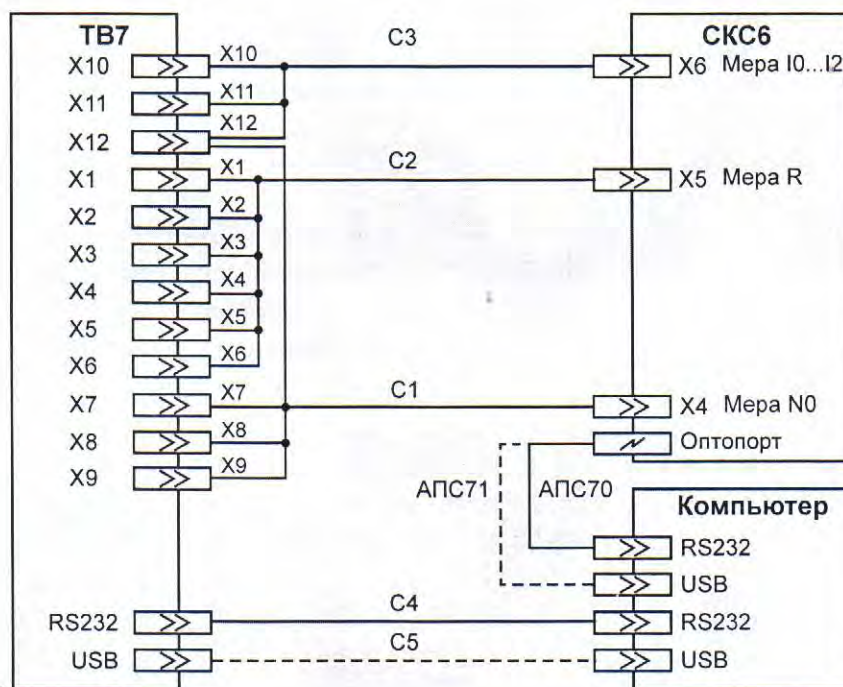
ТВ7
X10
X11
X12
X1
X2
X3
X4
X5
X6
X7
X8
X9
RS232
USB

X10
X11
X12
X1
X2
X3
X4
X5
X6
X7
X8
X9

C3
C2
C1
C4
C5

СКС6
X6 Мера I0...I2
X5 Мера R
X4 Мера N0
Оптопорт

АПС71
АПС70

Компьютер
RS232
USB
RS232
USB